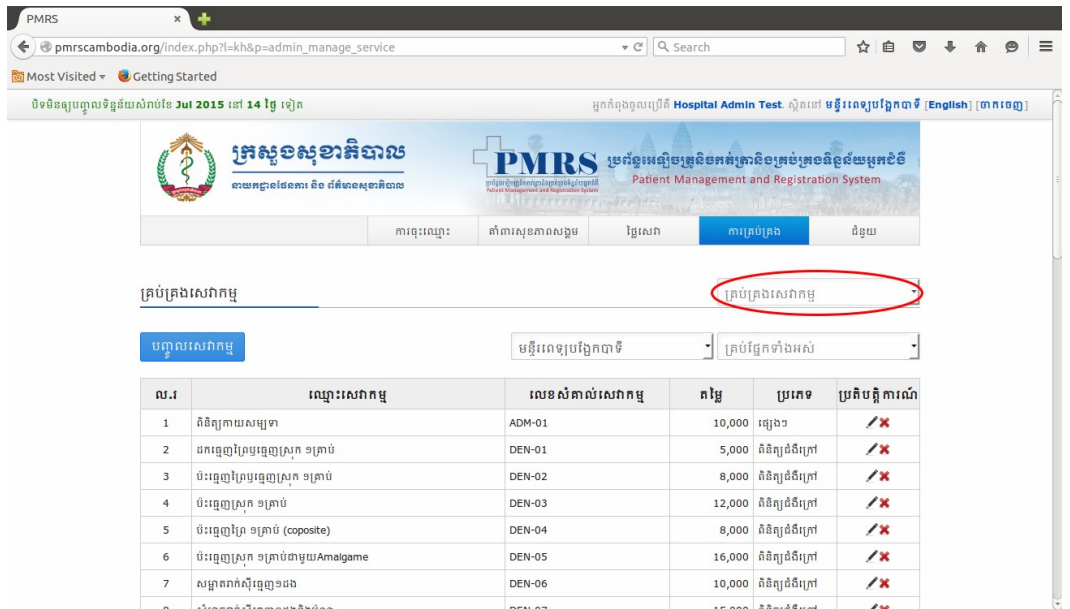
PMRS
pmrscambodia.org/index.php?l=kh&p=admin_manage_service
Search
Most Visited Getting Started

បិទមិនឲ្យបញ្ចូលទិន្នន័យសំរាប់ខែ Jul 2015 នៅ 14 ថ្ងៃ ទៀត
អ្នកកំពុងចូលប្រើគឺ Hospital Admin Test. ស្ថិតនៅ មន្ទីរពេទ្យបង្អែកបាទី [English] [ចាកចេញ]

ក្រសួងសុខាភិបាល
នាយកដ្ឋានផែនការ និង ព័ត៌មានសុខាភិបាល
PMRS
Patient Management and Registration System
ប្រព័ន្ធអេឡិចត្រូនិចគ្រប់គ្រងនិងគ្រប់គ្រងទិន្នន័យអ្នកជំងឺ
Patient Management and Registration System

ការចុះឈ្មោះ | តារាងសុខភាពសង្គម | ថ្លៃសេវា | ការគ្រប់គ្រង | ជំនួយ

គ្រប់គ្រងសេវាកម្ម
គ្រប់គ្រងសេវាកម្ម

បញ្ចូលសេវាកម្ម
មន្ទីរពេទ្យបង្អែកបាទី
គ្រប់ផ្នែកទាំងអស់

| ល.រ | ឈ្មោះសេវាកម្ម | លេខសំគាល់សេវាកម្ម | តម្លៃ | ប្រភេទ | ប្រតិបត្តិការណ៍ |
|---|---|---|---|---|---|
| 1 | ពិនិត្យកាយសម្បទា | ADM-01 | 10,000 | ផ្សេងៗ | |
| 2 | ដកធ្មេញព្រៃឬធ្មេញស្រុក ១គ្រាប់ | DEN-01 | 5,000 | ពិនិត្យជំងឺក្រៅ | |
| 3 | ប៉ះធ្មេញព្រៃឬធ្មេញស្រុក ១គ្រាប់ | DEN-02 | 8,000 | ពិនិត្យជំងឺក្រៅ | |
| 4 | ប៉ះធ្មេញស្រុក ១គ្រាប់ | DEN-03 | 12,000 | ពិនិត្យជំងឺក្រៅ | |
| 5 | ប៉ះធ្មេញព្រៃ ១គ្រាប់ (coposite) | DEN-04 | 8,000 | ពិនិត្យជំងឺក្រៅ | |
| 6 | ប៉ះធ្មេញស្រុក ១គ្រាប់ជាមួយAmalgame | DEN-05 | 16,000 | ពិនិត្យជំងឺក្រៅ | |
| 7 | សម្អាតកាកស៊ីធ្មេញ១ដង | DEN-06 | 10,000 | ពិនិត្យជំងឺក្រៅ | |